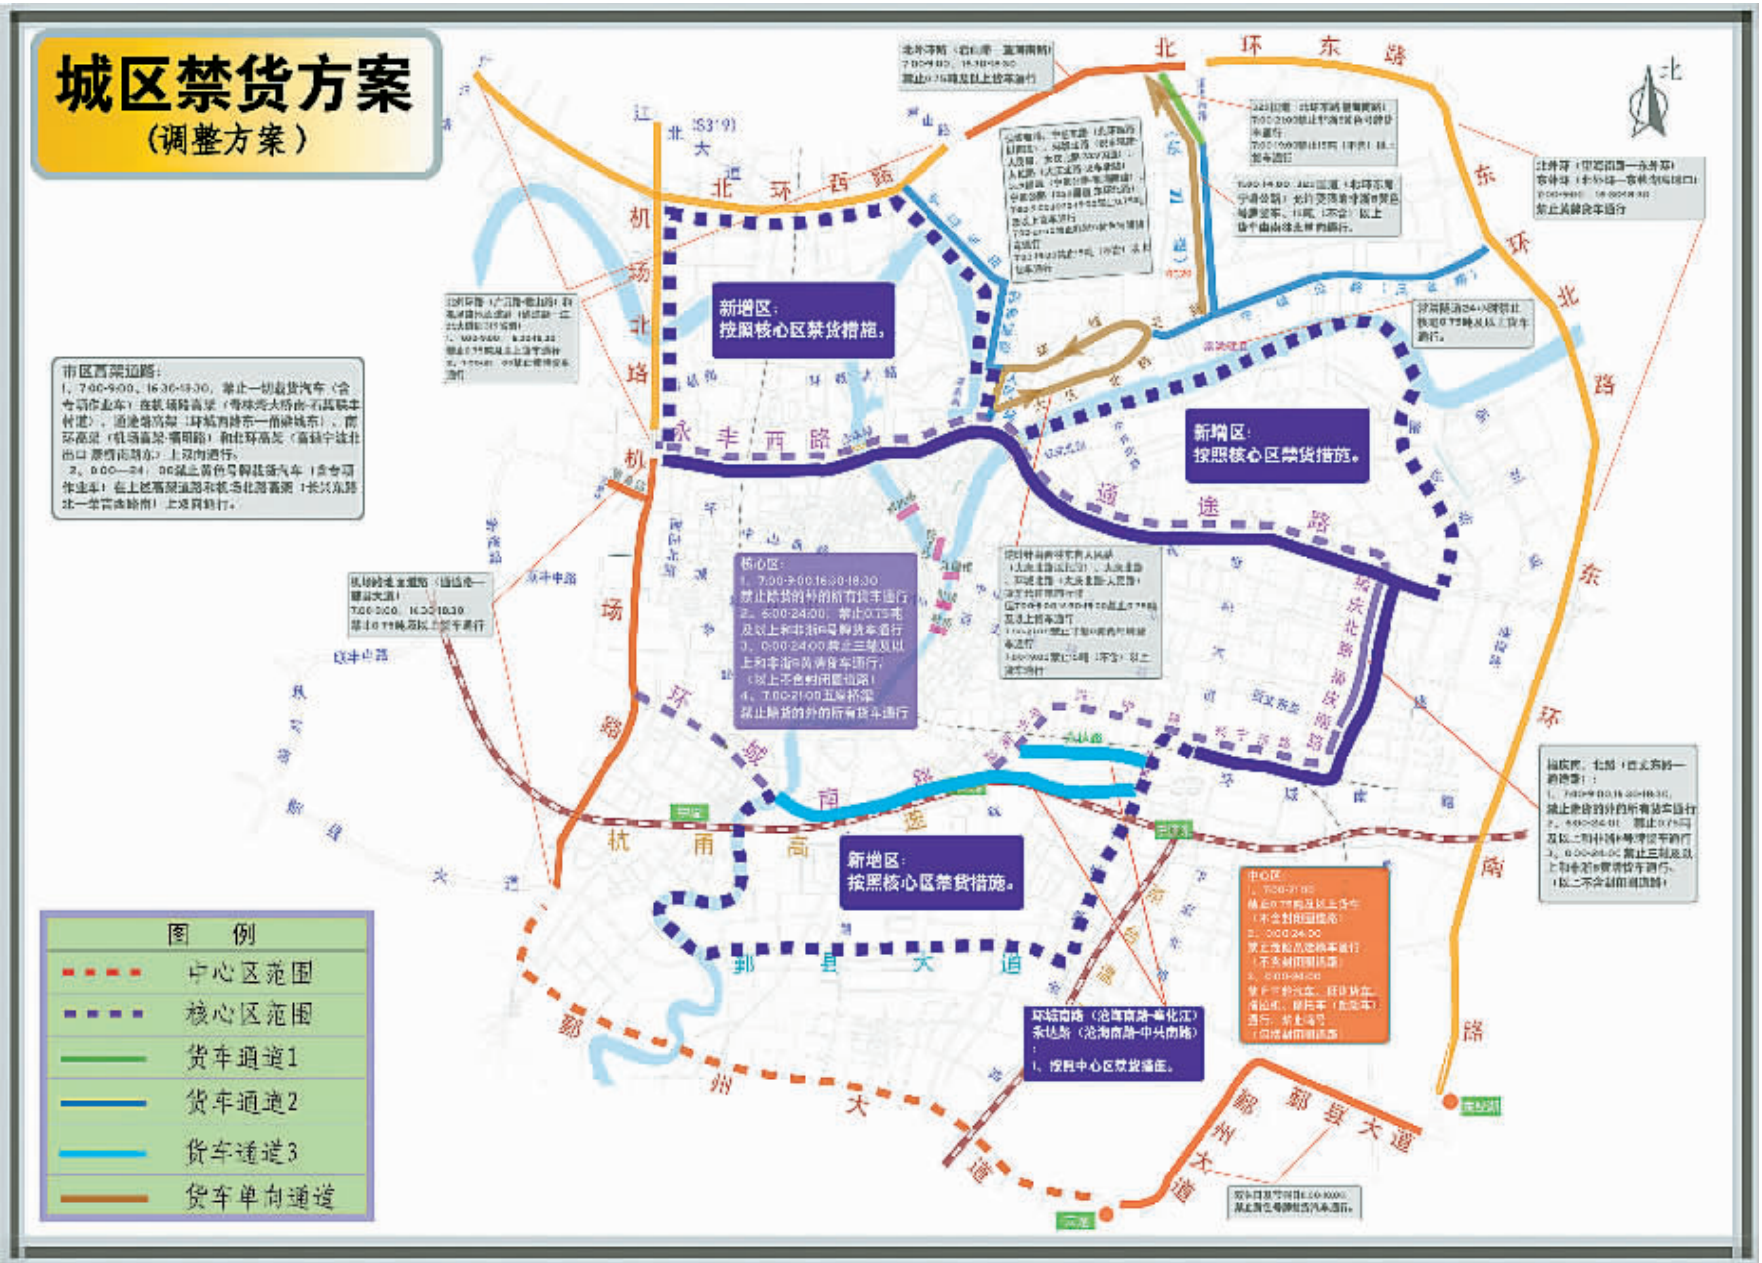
城区禁货方案
（调整方案）

北

北环东路

北环西路

江北大道

机场北路

永丰西路

通途路

机场路

环城南路

杭甬高速

鄞县大道

鄞州大道

东环北路

东环南路

世纪大道

新增区：
按照核心区禁货措施。

新增区：
按照核心区禁货措施。

新增区：
按照核心区禁货措施。

核心区：
1、7:00-9:00,16:30-18:30
禁止除货的外的所有货车通行
2、6:00-24:00，禁止0.75吨及以上和非浙B号牌货车通行
3、0:00-24:00禁止三轮及以上和非浙B号牌货车通行（以上不含封闭道路）
4、7:00-21:00五座桥梁禁止除货的外的所有货车通行

市区西架道路：
1、7:00-9:00、16:30-18:30，禁止一切载货汽车（含专项作业车）在机场路高架（甬珠路大桥南-石碶联丰村道）、通途路高架（环城西路东一苗圃路东）、南环高架（机场高架-鄞州路）和北环高架（高新宁波北出口-彩虹南路东）上双向通行。
2、0:00—24：00禁止黄色号牌载货汽车（含专项作业车）在上述高架道路和机场北路高架（长兴东路北一学苗南路南）上双向通行。

中心区：
1、7:00-21:00
禁止0.75吨及以上货车（不含封闭道路）
2、0:00-24:00
禁止危险品运输车通行（不含封闭道路）
3、0:00-24:00
禁止三轮汽车、拖拉机、摩托车（助动车）通行，禁止电动自行车（不含封闭道路）

环城南路（沧海南路-奉化江）
桑达路（沧海南路-中兴南路）
1、按照中心区禁货措施。

图例
中心区范围
核心区范围
货车通道1
货车通道2
货车通道3
货车单向通道